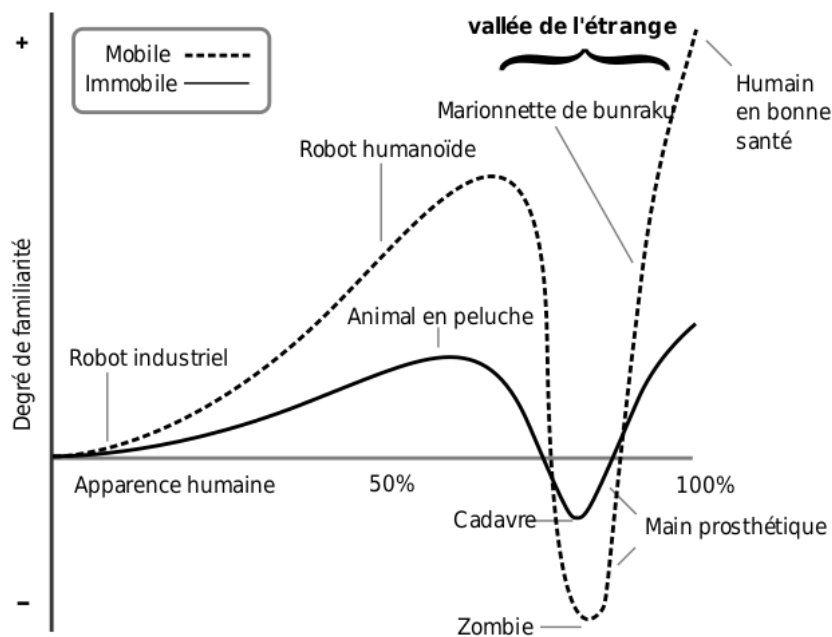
+

Mobile

Immobile

vallée de l'étrange

Humain en bonne santé

Marionnette de bunraku

Robot humanoïde

Degré de familiarité

Animal en peluche

Robot industriel

Apparence humaine

50%

100%

Cadavre

Main prosthétique

-

Zombie